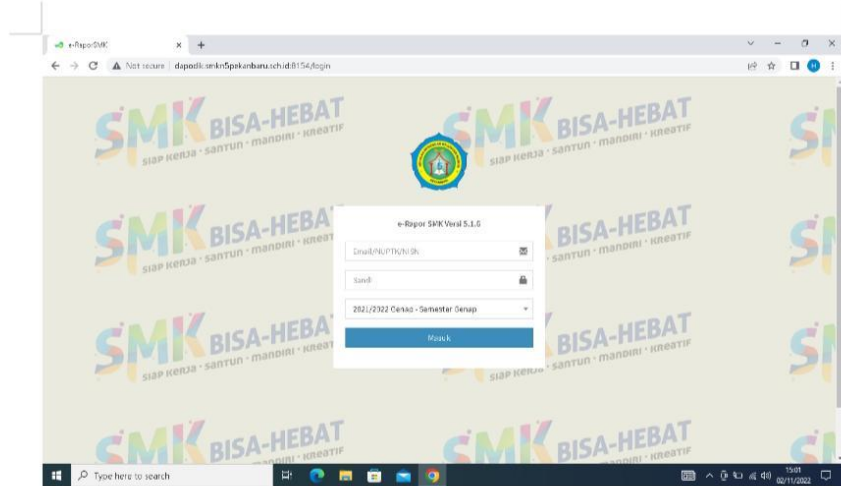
e-Rapor SMK × +

Not secure | dapodik.smkn5pekanbaru.sch.id:8154/login

SMK BISA-HEBAT
SIAP KERJA · SANTUN · MANDIRI · KREATIF

SMK BISA-HEBAT
SIAP KERJA · SANTUN · MANDIRI · KREATIF

e-Rapor SMK Versi 5.1.6

Email/NUPTK/NISN

Sandi

2021/2022 Genap - Semester Genap

Masuk

Type here to search

15:01
02/11/2022